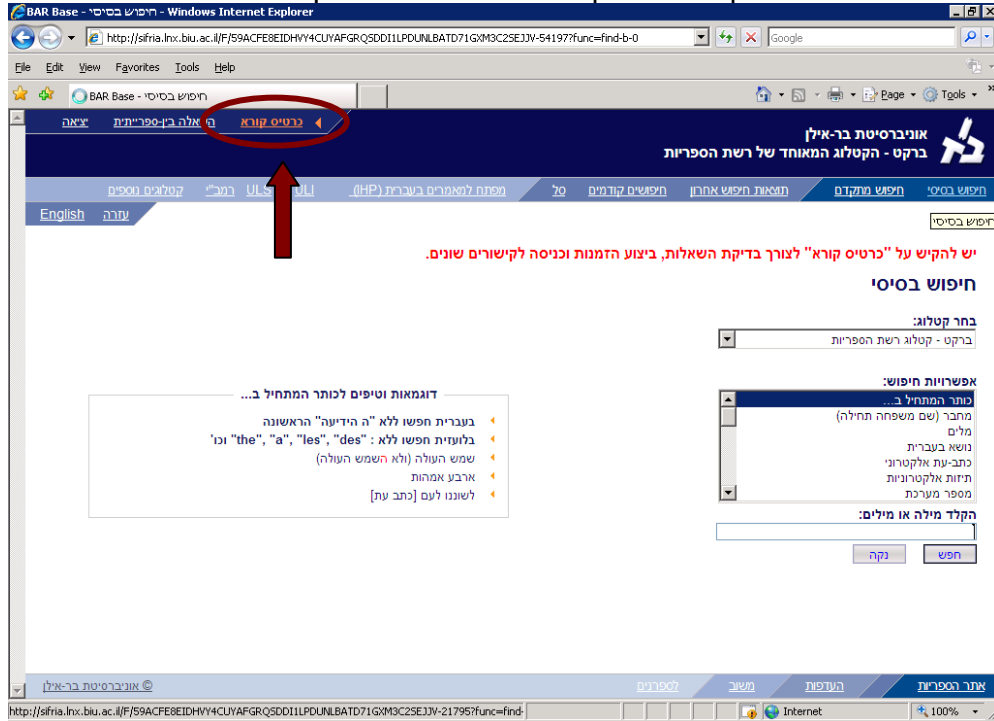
BAR Base - חיפוש בסיסי - Windows Internet Explorer

http://sifria.lnx.biu.ac.il/F/59ACFE8EIDHVY4CUYAFGRQSDDI1LPDUNLBATD71GXM3C2SEJJV-54197?func=find-b-0

Google

File Edit View Favorites Tools Help

BAR Base - חיפוש בסיסי

Page Tools

כרטיס קורא | השאלה בין-ספריתית | יציאה

אוניברסיטת בר-אילן
ברקט - הקטלוג המאוחד של רשת הספריות

חיפוש בסיסי | חיפוש מתקדם | תוצאות חיפוש אחרון | חיפושים קודמים | סל | מפתח למאמרים בעברית (IHP) | ULI | ULS | רמב"י | קטלוגים נוספים

עזרה | English

חיפוש בסיסי

יש להקיש על "כרטיס קורא" לצורך בדיקת השאלות, ביצוע הזמנות וכניסה לקישורים שונים.

חיפוש בסיסי

בחר קטלוג:
ברקט - קטלוג רשת הספריות

אפשרויות חיפוש:
כותר המתחיל ב...
מחבר (שם משפחה תחילה)
מלים
נושא בעברית
כתב-עת אלקטרוני
תיזות אלקטרוניות
מספר מערכת

הקלד מילה או מילים:

חפש | נקה

דוגמאות וטיפים לכותר המתחיל ב...
בעברית חפשו ללא "ה הידיעה" הראשונה
בלועזית חפשו ללא : "the", "a", "les", "des" וכו'
שמש העולה (ולא השמש העולה)
ארבע אמהות
לשוננו לעם [כתב עת]

אתר הספריות | העדפות | משוב | לספרנים | © אוניברסיטת בר-אילן

http://sifria.lnx.biu.ac.il/F/59ACFE8EIDHVY4CUYAFGRQSDDI1LPDUNLBATD71GXM3C2SEJJV-21795?func=find-

Internet | 100%